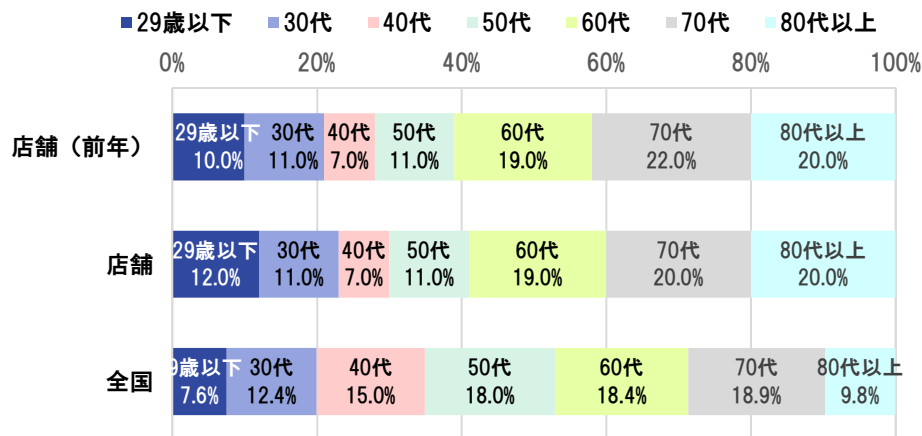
29歳以下　30代　40代　50代　60代　70代　80代以上

0%　20%　40%　60%　80%　100%

| | 29歳以下 | 30代 | 40代 | 50代 | 60代 | 70代 | 80代以上 |
|---|---|---|---|---|---|---|---|
| 店舗（前年） | 10.0% | 11.0% | 7.0% | 11.0% | 19.0% | 22.0% | 20.0% |
| 店舗 | 12.0% | 11.0% | 7.0% | 11.0% | 19.0% | 20.0% | 20.0% |
| 全国 | 7.6% | 12.4% | 15.0% | 18.0% | 18.4% | 18.9% | 9.8% |